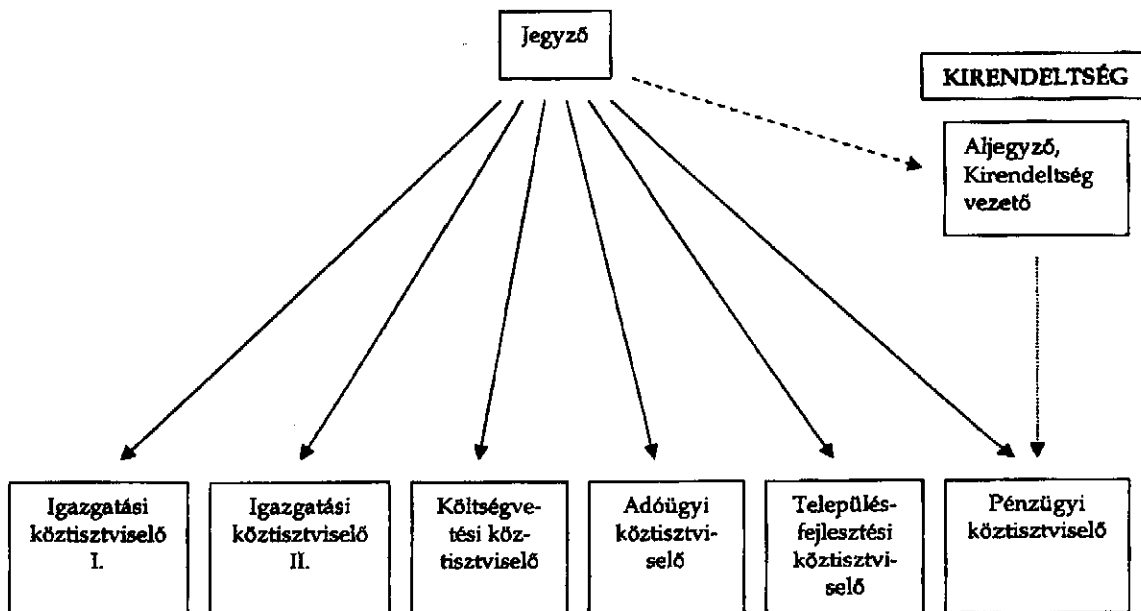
Jegyző

KIRENDELTSÉG

Aljegyző, Kirendeltség vezető

Igazgatási köztisztviselő I.

Igazgatási köztisztviselő II.

Költségvetési köztisztviselő

Adóügyi köztisztviselő

Településfejlesztési köztisztviselő

Pénzügyi köztisztviselő